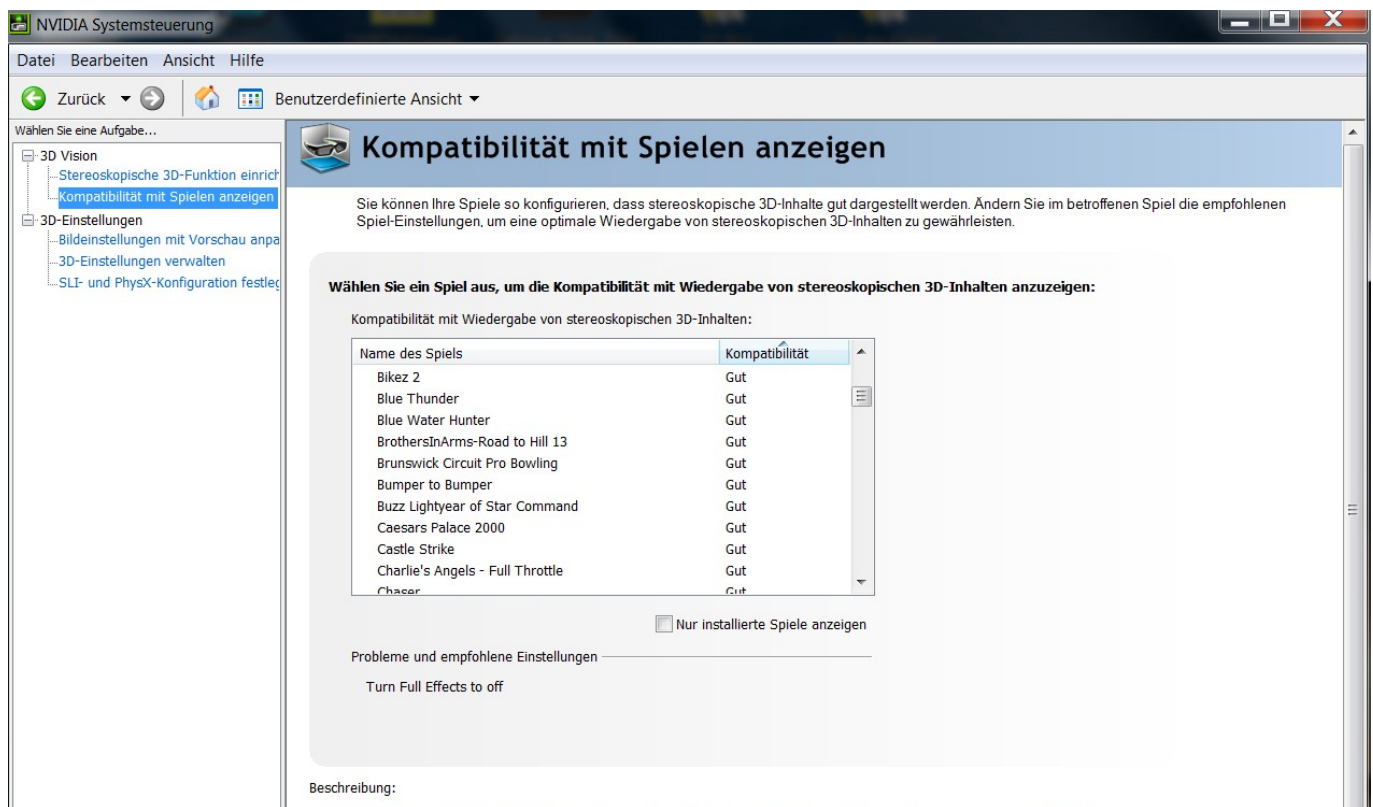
NVIDIA Systemsteuerung

Datei Bearbeiten Ansicht Hilfe

Zurück

Benutzerdefinierte Ansicht

Wählen Sie eine Aufgabe...

3D Vision
Stereoskopische 3D-Funktion einrich
Kompatibilität mit Spielen anzeigen
3D-Einstellungen
Bildeinstellungen mit Vorschau anpa
3D-Einstellungen verwalten
SLI- und PhysX-Konfiguration festleg

Kompatibilität mit Spielen anzeigen

Sie können Ihre Spiele so konfigurieren, dass stereoskopische 3D-Inhalte gut dargestellt werden. Ändern Sie im betroffenen Spiel die empfohlenen Spiel-Einstellungen, um eine optimale Wiedergabe von stereoskopischen 3D-Inhalten zu gewährleisten.

Wählen Sie ein Spiel aus, um die Kompatibilität mit Wiedergabe von stereoskopischen 3D-Inhalten anzuzeigen:

Kompatibilität mit Wiedergabe von stereoskopischen 3D-Inhalten:

| Name des Spiels | Kompatibilität |
|---|---|
| Bikez 2 | Gut |
| Blue Thunder | Gut |
| Blue Water Hunter | Gut |
| BrothersInArms-Road to Hill 13 | Gut |
| Brunswick Circuit Pro Bowling | Gut |
| Bumper to Bumper | Gut |
| Buzz Lightyear of Star Command | Gut |
| Caesars Palace 2000 | Gut |
| Castle Strike | Gut |
| Charlie's Angels - Full Throttle | Gut |
| Chaser | Gut |

Nur installierte Spiele anzeigen

Probleme und empfohlene Einstellungen

Turn Full Effects to off

Beschreibung: